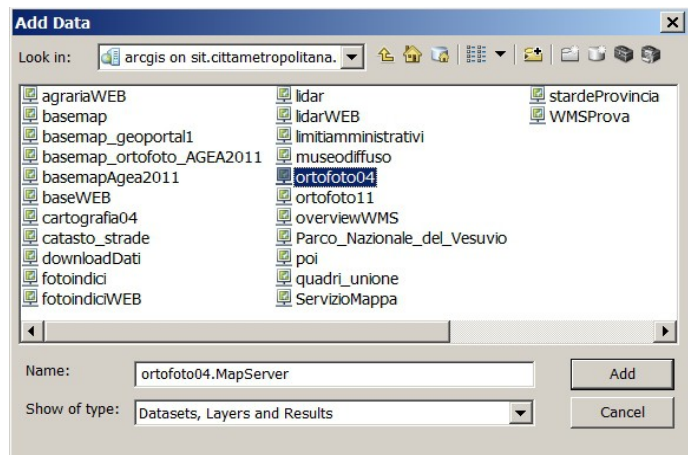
Add Data

Look in: arcgis on sit.cittametropolitana.

agrariaWEB
basemap
basemap_geoportal1
basemap_ortofoto_AGEA2011
basemapAgea2011
baseWEB
cartografia04
catasto_strade
downloadDati
fotoindici
fotoindiciWEB

lidar
lidarWEB
limitiamministrativi
museodiffuso
ortofoto04
ortofoto11
overviewWMS
Parco_Nazionale_del_Vesuvio
poi
quadri_unione
ServizioMappa

stardeProvincia
WMSProva

Name: ortofoto04.MapServer
Add

Show of type: Datasets, Layers and Results
Cancel